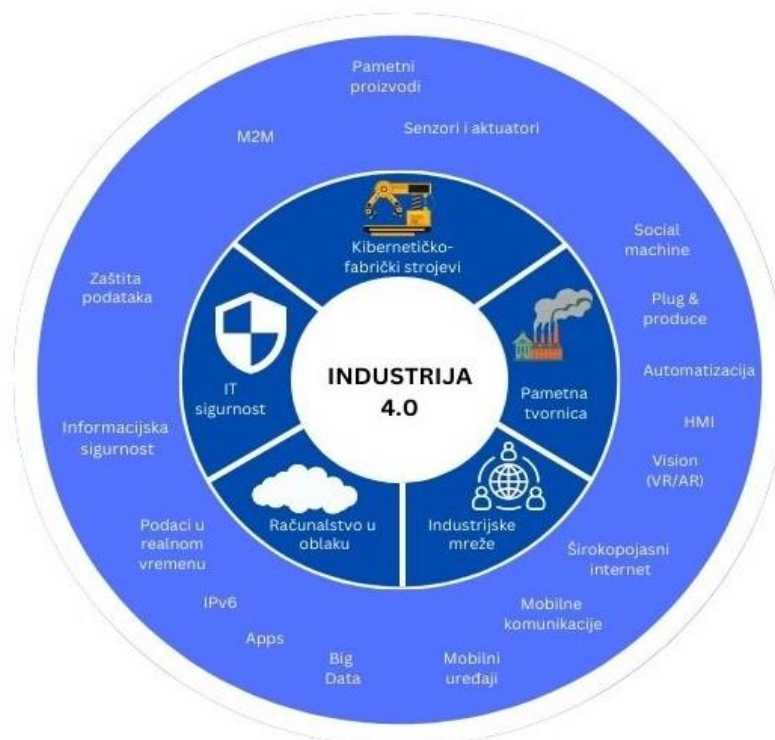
INDUSTRIJA 4.0

Kibernetičko-fabrički strojevi

Pametna tvornica

Industrijske mreže

Računalstvo u oblaku

IT sigurnost

Pametni proizvodi

Senzori i aktuatori

Social machine

Plug & produce

Automatizacija

HMI

Vision (VR/AR)

Širokopojasni internet

Mobilne komunikacije

Mobilni uređaji

Big Data

Apps

IPv6

Podaci u realnom vremenu

Informacijska sigurnost

Zaštita podataka

M2M